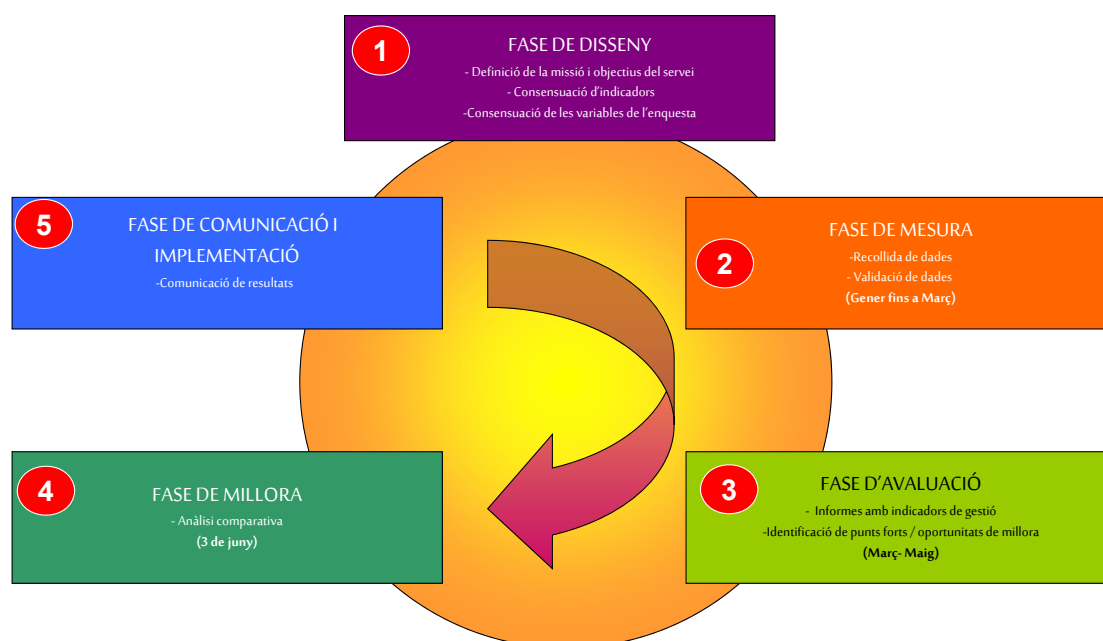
1
FASE DE DISSENY
- Definició de la missió i objectius del servei
- Consensuació d'indicadors
-Consensuació de les variables de l'enquesta

5
FASE DE COMUNICACIÓ I IMPLEMENTACIÓ
-Comunicació de resultats

2
FASE DE MESURA
-Recollida de dades
- Validació de dades
(Gener fins a Març)

4
FASE DE MILLORA
- Anàlisi comparativa
(3 de juny)

3
FASE D'AVALUACIÓ
- Informes amb indicadors de gestió
-Identificació de punts forts / oportunitats de millora
(Març- Maig)